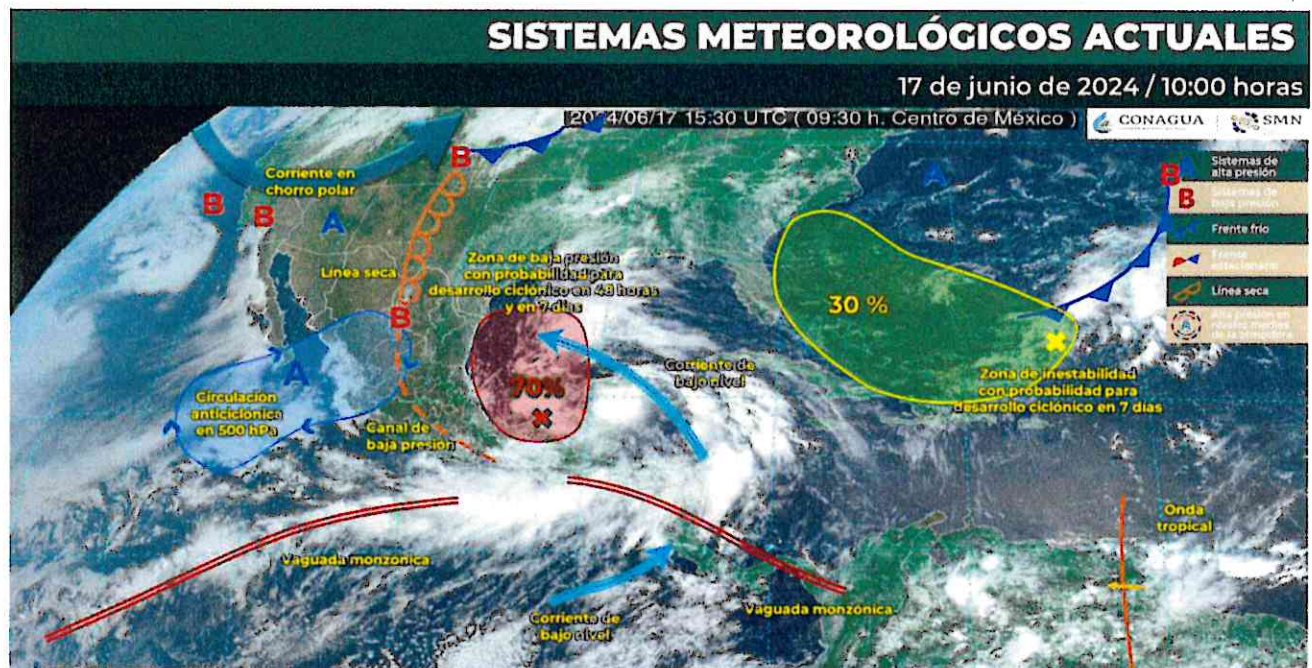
SISTEMAS METEOROLÓGICOS ACTUALES

17 de junio de 2024 / 10:00 horas

2024/06/17 15:30 UTC ( 09:30 h. Centro de México )

CONAGUA | SMN

Sistemas de alta presión
Sistemas de baja presión
Frente frío
Frente estacionario
Línea seca
Alta presión en niveles medios de la atmósfera

Corriente en chorro polar

B B B A B A B A B

Línea seca

Zona de baja presión con probabilidad para desarrollo ciclónico en 48 horas y en 7 días

70%

30 %

Corriente de bajo nivel

Zona de inestabilidad con probabilidad para desarrollo ciclónico en 7 días

Circulación anticiclónica en 500 hPa

Canal de baja presión

Onda tropical

Vaguada monzónica

Vaguada monzónica

Corriente de bajo nivel